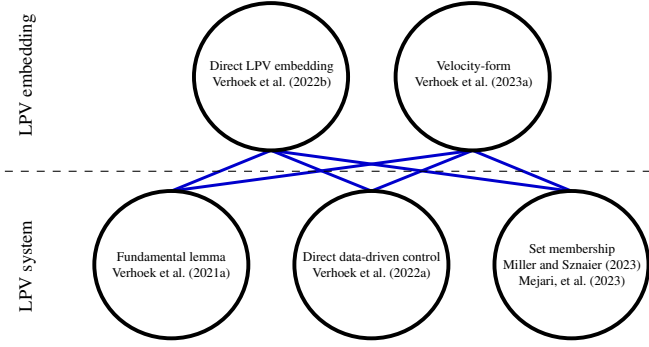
LPV embedding

Direct LPV embedding
Verhoek et al. (2022b)

Velocity-form
Verhoek et al. (2023a)

LPV system

Fundamental lemma
Verhoek et al. (2021a)

Direct data-driven control
Verhoek et al. (2022a)

Set membership
Miller and Sznaier (2023)
Mejari, et al. (2023)